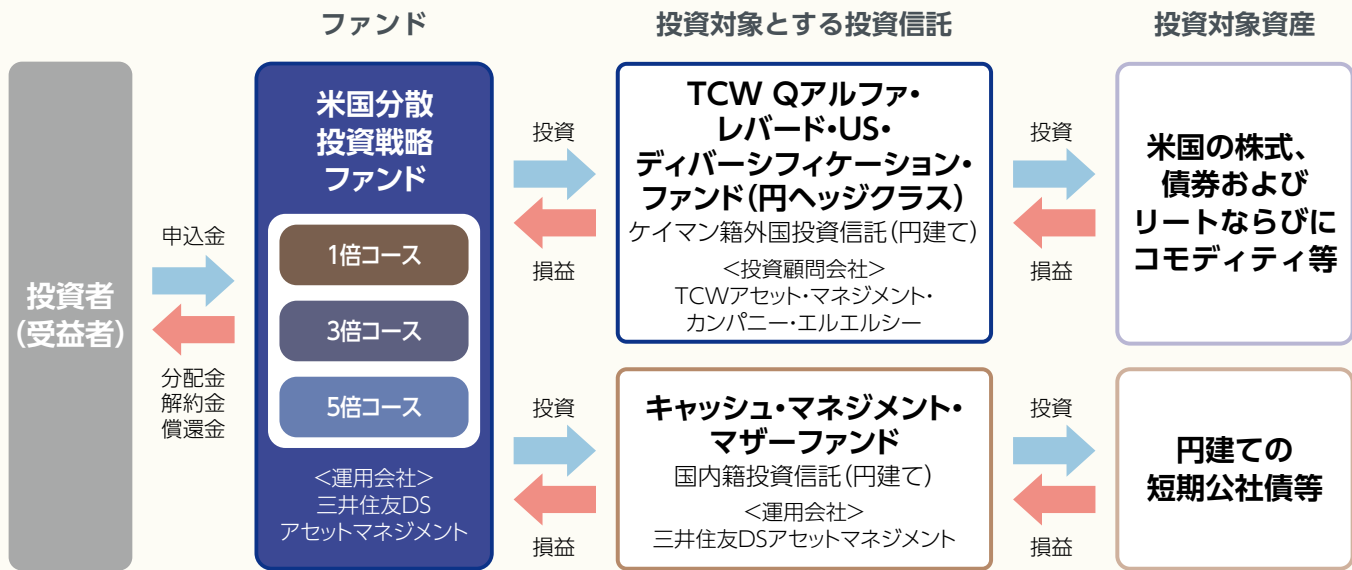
ファンド

投資対象とする投資信託

投資対象資産

投資者
(受益者)

申込金

分配金
解約金
償還金

米国分散
投資戦略
ファンド

1倍コース

3倍コース

5倍コース

<運用会社>
三井住友DS
アセットマネジメント

投資

損益

TCW Qアルファ・
レバード・US・
ディバーシフィケーション・
ファンド(円ヘッジクラス)
ケイマン籍外国投資信託(円建て)

<投資顧問会社>
TCWアセット・マネジメント・
カンパニー・エルエルシー

投資

損益

米国の株式、
債券および
リートならびに
コモディティ等

投資

損益

キャッシュ・マネジメント・
マザーファンド
国内籍投資信託(円建て)

<運用会社>
三井住友DSアセットマネジメント

投資

損益

円建ての
短期公社債等